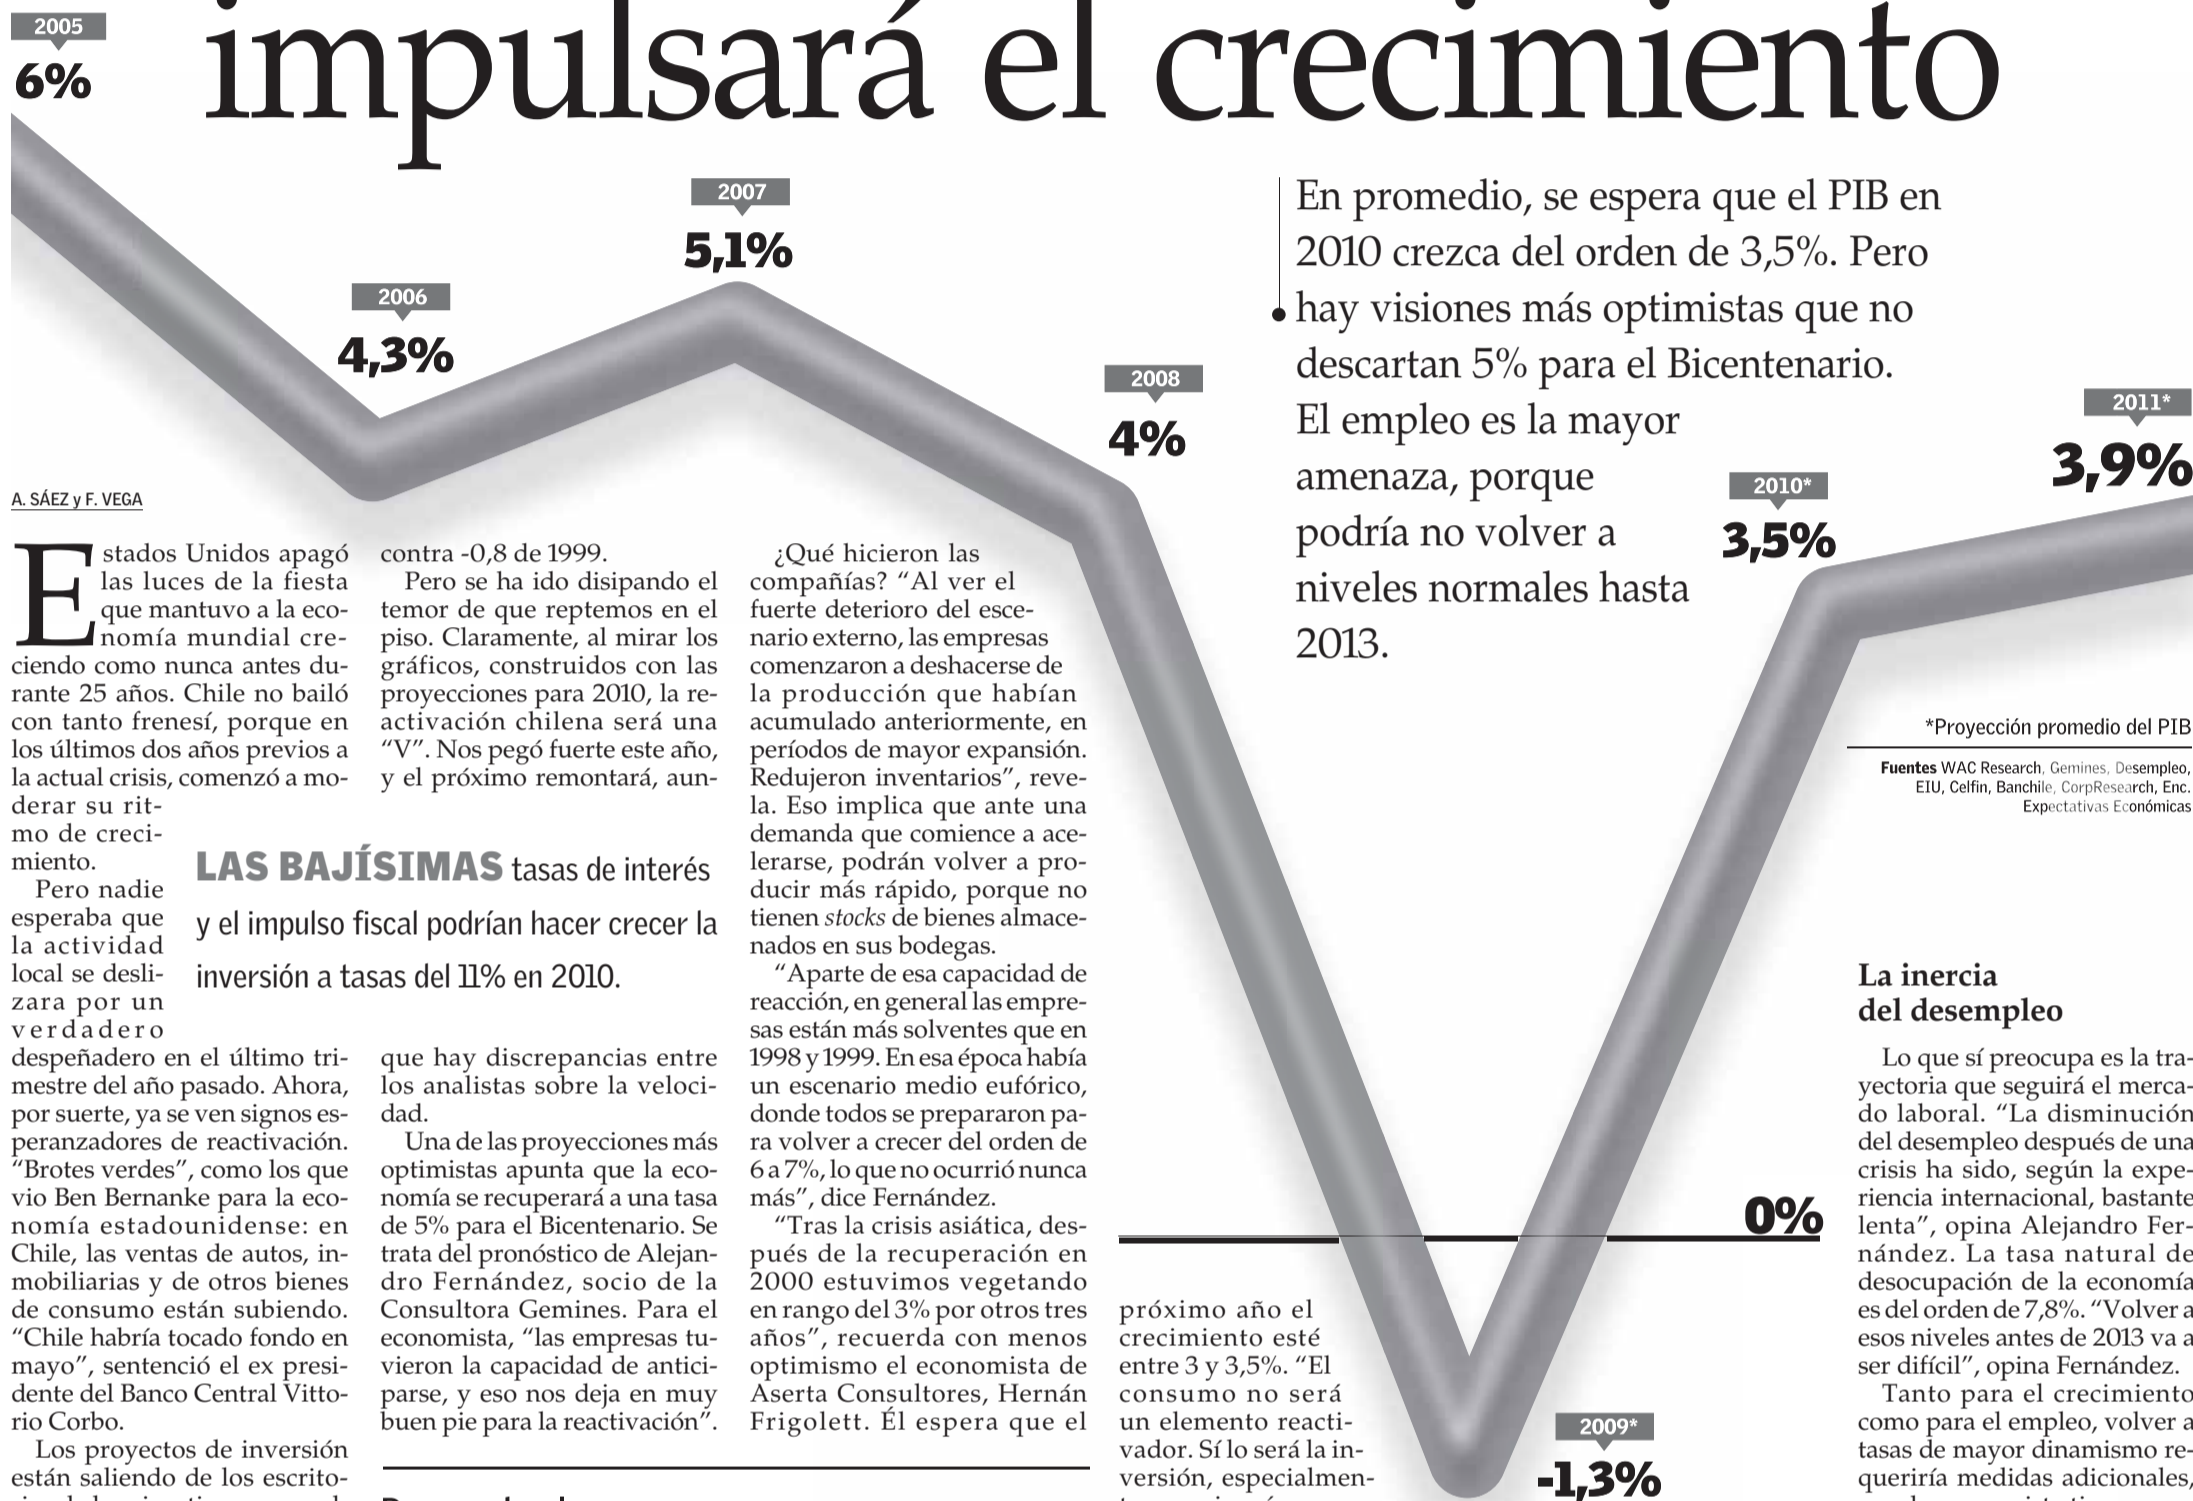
impulsará el crecimiento

2005
6%

2006
4,3%

2007
5,1%

2008
4%

2009*
-1,3%

2010*
3,5%

2011*
3,9%

0%

En promedio, se espera que el PIB en 2010 crezca del orden de 3,5%. Pero hay visiones más optimistas que no descartan 5% para el Bicentenario. El empleo es la mayor amenaza, porque podría no volver a niveles normales hasta 2013.

*Proyección promedio del PIB

Fuentes WAC Research, Gemines, Desempleo, EIU, Celfin, Banchile, CorpResearch, Enc. Expectativas Económicas

A. SÁEZ y F. VEGA

Estados Unidos apagó las luces de la fiesta que mantuvo a la economía mundial creciendo como nunca antes durante 25 años. Chile no bailó con tanto frenesí, porque en los últimos dos años previos a la actual crisis, comenzó a moderar su ritmo de crecimiento.

Pero nadie esperaba que la actividad local se deslizara por un verdadero despeñadero en el último trimestre del año pasado. Ahora, por suerte, ya se ven signos esperanzadores de reactivación. "Brotes verdes", como los que vio Ben Bernanke para la economía estadounidense: en Chile, las ventas de autos, inmobiliarias y de otros bienes de consumo están subiendo. "Chile habría tocado fondo en mayo", sentenció el ex presidente del Banco Central Vittorio Corbo.

Los proyectos de inversión están saliendo de los escrito-

contra -0,8 de 1999.

Pero se ha ido disipando el temor de que reptemos en el piso. Claramente, al mirar los gráficos, construidos con las proyecciones para 2010, la reactivación chilena será una "V". Nos pegó fuerte este año, y el próximo remontará, aunque hay discrepancias entre los analistas sobre la velocidad.

LAS BAJÍSIMAS tasas de interés y el impulso fiscal podrían hacer crecer la inversión a tasas del 11% en 2010.

Una de las proyecciones más optimistas apunta que la economía se recuperará a una tasa de 5% para el Bicentenario. Se trata del pronóstico de Alejandro Fernández, socio de la Consultora Gemines. Para el economista, "las empresas tuvieron la capacidad de anticiparse, y eso nos deja en muy buen pie para la reactivación".

¿Qué hicieron las compañías? "Al ver el fuerte deterioro del escenario externo, las empresas comenzaron a deshacerse de la producción que habían acumulado anteriormente, en períodos de mayor expansión. Redujeron inventarios", revela. Eso implica que ante una demanda que comience a acelerarse, podrán volver a producir más rápido, porque no tienen stocks de bienes almacenados en sus bodegas.

"Aparte de esa capacidad de reacción, en general las empresas están más solventes que en 1998 y 1999. En esa época había un escenario medio eufórico, donde todos se prepararon para volver a crecer del orden de 6 a 7%, lo que no ocurrió nunca más", dice Fernández.

"Tras la crisis asiática, después de la recuperación en 2000 estuvimos vegetando en rango del 3% por otros tres años", recuerda con menos optimismo el economista de Aserta Consultores, Hernán Frigolett. Él espera que el próximo año el crecimiento esté entre 3 y 3,5%. "El consumo no será un elemento reactivador. Sí lo será la inversión, especialmen-

La inercia del desempleo

Lo que sí preocupa es la trayectoria que seguirá el mercado laboral. "La disminución del desempleo después de una crisis ha sido, según la experiencia internacional, bastante lenta", opina Alejandro Fernández. La tasa natural de desocupación de la economía es del orden de 7,8%. "Volver a esos niveles antes de 2013 va a ser difícil", opina Fernández.

Tanto para el crecimiento como para el empleo, volver a tasas de mayor dinamismo requeriría medidas adicionales,